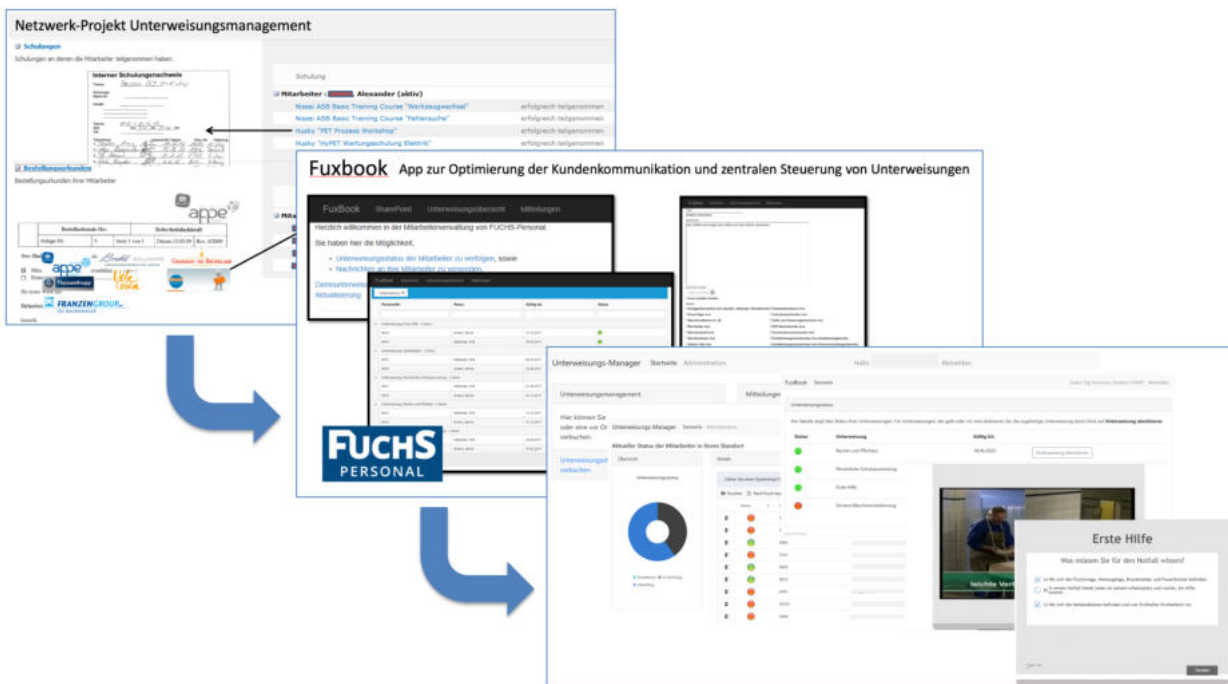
Netzwerk-Projekt Unterweisungsmanagement

Schulungen

Schulungen an denen die Mitarbeiter teilgenommen haben.

Interner Schulungsnachweis

Schulung

Mitarbeiter : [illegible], Alexander (aktiv)

Nissei ASB Basic Training Course "Werkzeugwechsel" erfolgreich teilgenommen
Nissei ASB Basic Training Course "Fehlersuche" erfolgreich teilgenommen
Husky "PET Prozess Workshop" erfolgreich teilgenommen
Husky "HyPET Wartungsschulung Elektrik" erfolgreich teilgenommen

Bestellungsurkunden

Bestellungsurkunden Ihrer Mitarbeiter

appe

thyssenkrupp

FRANZEN GROUP

Fuxbook App zur Optimierung der Kundenkommunikation und zentralen Steuerung von Unterweisungen

FuxBook SharePoint Unterweisungsübersicht Mitteilungen

Herzlich willkommen in der Mitarbeiterverwaltung von FUCHS-Personal.

Sie haben hier die Möglichkeit,

Unterweisungsstatus der Mitarbeiter zu verfolgen, sowie
Nachrichten an Ihre Mitarbeiter zu versenden

FUCHS PERSONAL

Unterweisungs-Manager Startseite Administration

Unterweisungsmanagement

Mitteilungen

Hier können Sie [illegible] oder eine vor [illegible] verbuchen.

Unterweisungs-Manager Startseite Administration

Aktueller Status der Mitarbeiter in Ihrem Standort

Übersicht

Details

FuxBook Startseite

Status Unterweisung Gültig bis

Rechte und Pflichten

Persönliche Schutzausrüstung

Erste Hilfe

Sichere Maschinenbedienung

leichte Verl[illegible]

Erste Hilfe

Was müssen Sie für den Notfall wissen?

Senden